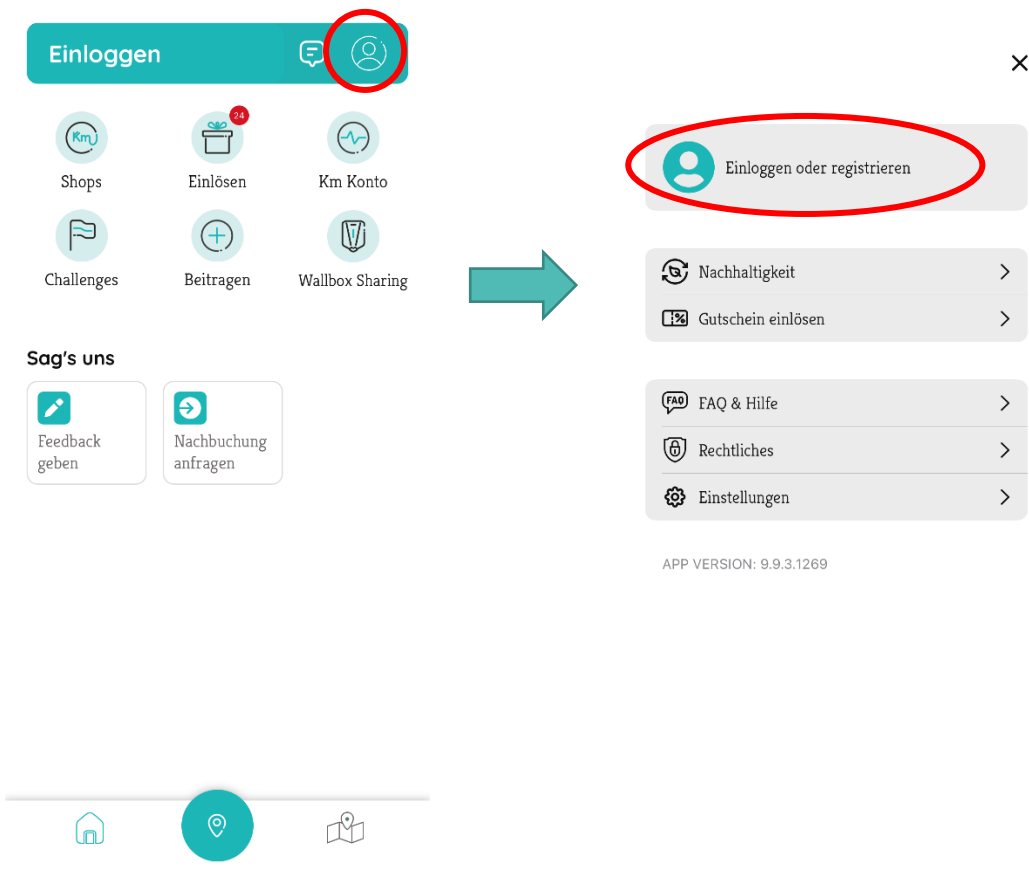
Einloggen

Km

24

Shops

Einlösen

Km Konto

Challenges

Beitragen

Wallbox Sharing

Sag's uns

Feedback geben

Nachbuchung anfragen

×

Einloggen oder registrieren

Nachhaltigkeit

Gutschein einlösen

FAQ

FAQ & Hilfe

Rechtliches

Einstellungen

APP VERSION: 9.9.3.1269